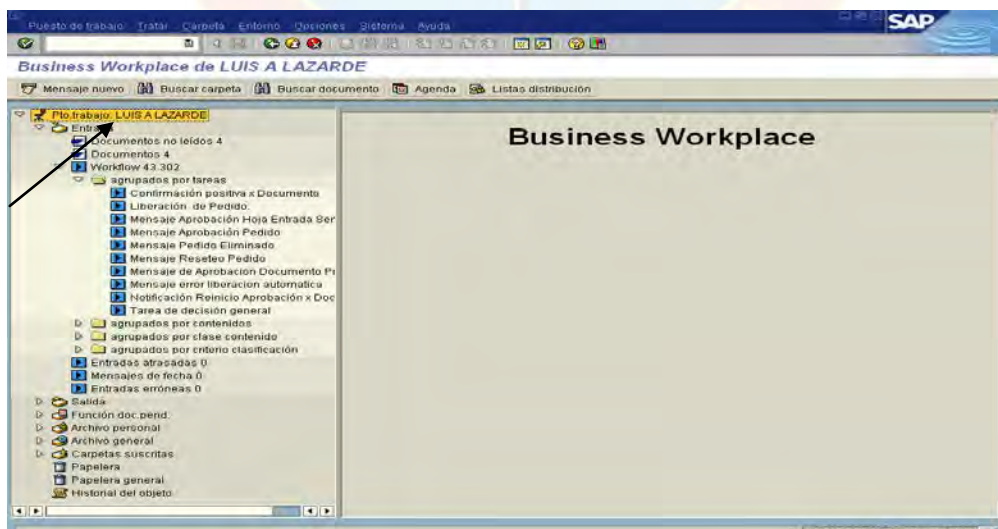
Puesto de trabajo Tratar Carpeta Entorno Opciones Sistema Ayuda

SAP

Business Workplace de LUIS A LAZARDE

Mensaje nuevo Buscar carpeta Buscar documento Agenda Listas distribución

Pto.trabajo: LUIS A LAZARDE
Entra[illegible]
Documentos no leídos 4
Documentos 4
Workflow 43.302
agrupados por tareas
Confirmación positiva x Documento
Liberación de Pedido.
Mensaje Aprobación Hoja Entrada Ser
Mensaje Aprobación Pedido
Mensaje Pedido Eliminado
Mensaje Reseteo Pedido
Mensaje de Aprobacion Documento P
Mensaje error liberacion automatica
Notificación Reinicio Aprobación x Doc
Tarea de decisión general
agrupados por contenidos
agrupados por clase contenido
agrupados por criterio clasificación
Entradas atrasadas 0
Mensajes de fecha 0
Entradas erróneas 0
Salida
Función doc.pend.
Archivo personal
Archivo general
Carpetas suscritas
Papelera
Papelera general
Historial del objeto

Business Workplace